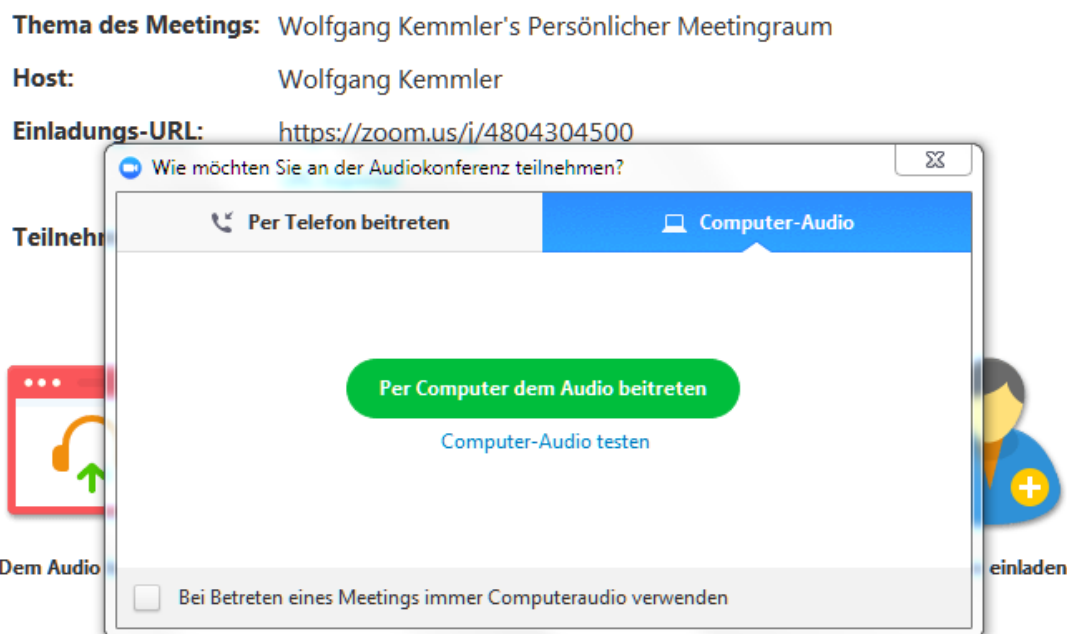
Thema des Meetings: Wolfgang Kemmler's Persönlicher Meetingraum

Host: Wolfgang Kemmler

Einladungs-URL: https://zoom.us/j/4804304500

Teilnehm

Wie möchten Sie an der Audiokonferenz teilnehmen?

Per Telefon beitreten

Computer-Audio

Per Computer dem Audio beitreten

Computer-Audio testen

Dem Audio

einladen

Bei Betreten eines Meetings immer Computeraudio verwenden